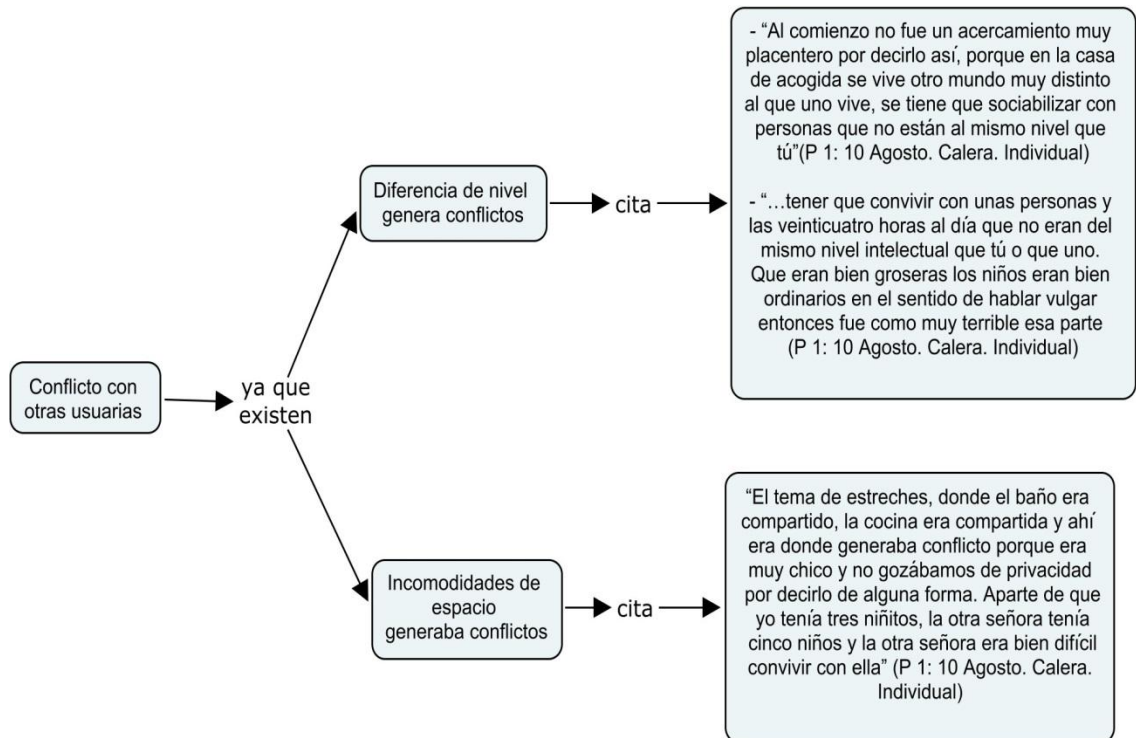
Conflicto con otras usuarias

ya que existen

Diferencia de nivel genera conflictos

cita

- "Al comienzo no fue un acercamiento muy placentero por decirlo así, porque en la casa de acogida se vive otro mundo muy distinto al que uno vive, se tiene que sociabilizar con personas que no están al mismo nivel que tú"(P 1: 10 Agosto. Calera. Individual)

- "…tener que convivir con unas personas y las veinticuatro horas al día que no eran del mismo nivel intelectual que tú o que uno. Que eran bien groseras los niños eran bien ordinarios en el sentido de hablar vulgar entonces fue como muy terrible esa parte (P 1: 10 Agosto. Calera. Individual)

Incomodidades de espacio generaba conflictos

cita

"El tema de estreches, donde el baño era compartido, la cocina era compartida y ahí era donde generaba conflicto porque era muy chico y no gozábamos de privacidad por decirlo de alguna forma. Aparte de que yo tenía tres niñitos, la otra señora tenía cinco niños y la otra señora era bien difícil convivir con ella" (P 1: 10 Agosto. Calera. Individual)